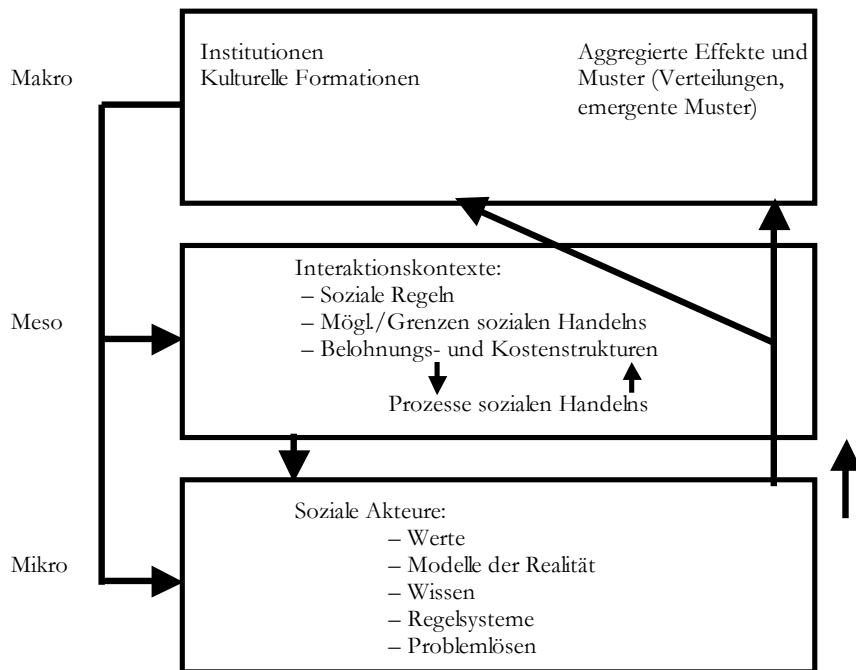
Makro

Institutionen
Kulturelle Formationen

Aggregierte Effekte und Muster (Verteilungen, emergente Muster)

Meso

Interaktionskontexte:
– Soziale Regeln
– Mögl./Grenzen sozialen Handelns
– Belohnungs- und Kostenstrukturen

Prozesse sozialen Handelns

Mikro

Soziale Akteure:
– Werte
– Modelle der Realität
– Wissen
– Regelsysteme
– Problemlösen